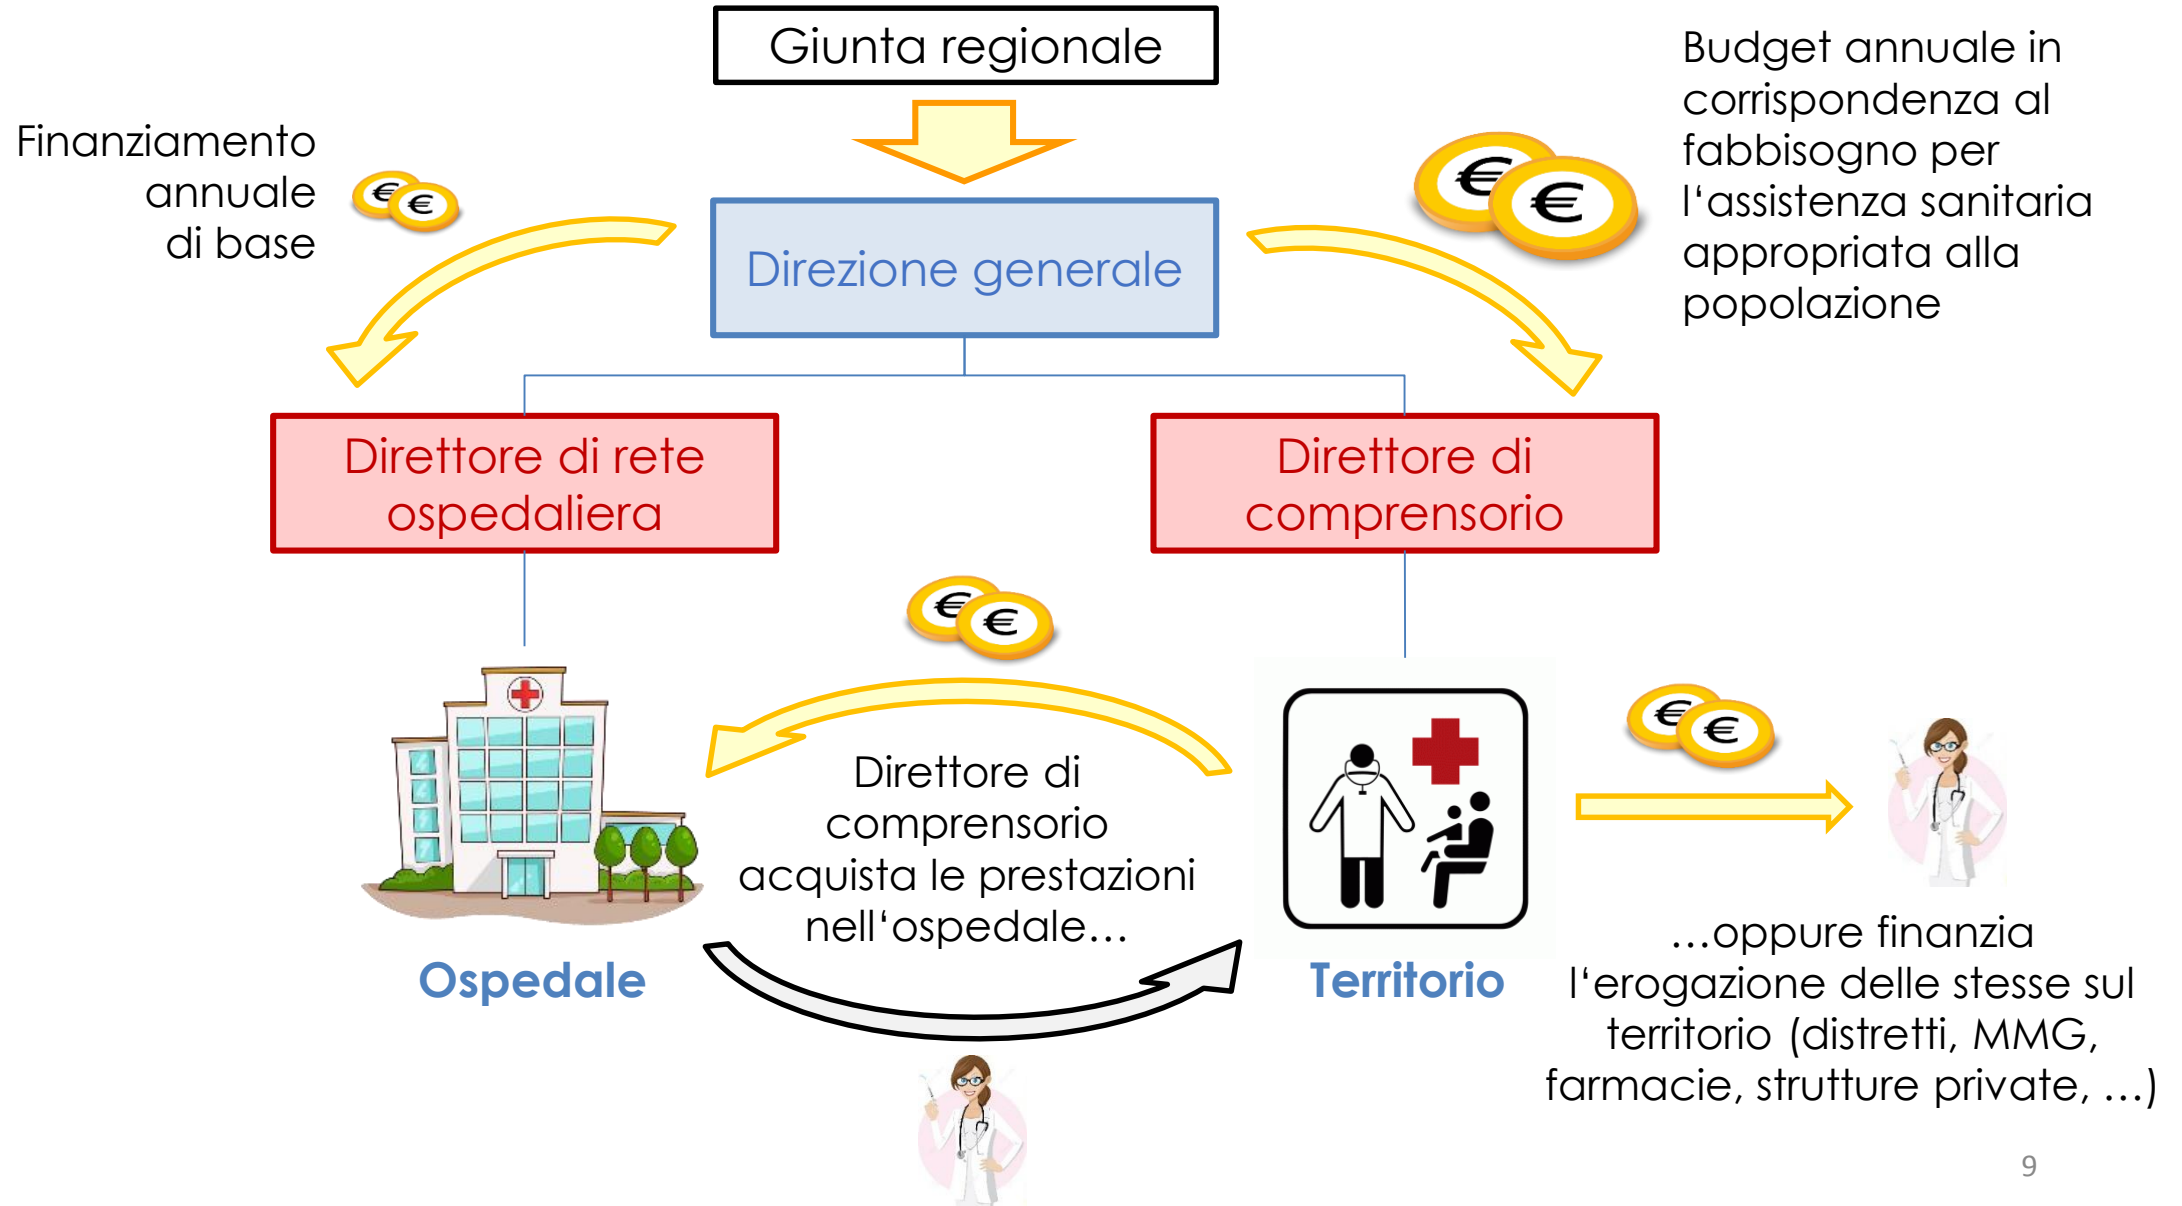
Giunta regionale

Finanziamento annuale di base

Budget annuale in corrispondenza al fabbisogno per l'assistenza sanitaria appropriata alla popolazione

Direzione generale

Direttore di rete ospedaliera

Direttore di comprensorio

Direttore di comprensorio acquista le prestazioni nell'ospedale…

Ospedale

Territorio

…oppure finanzia l'erogazione delle stesse sul territorio (distretti, MMG, farmacie, strutture private, …)

9